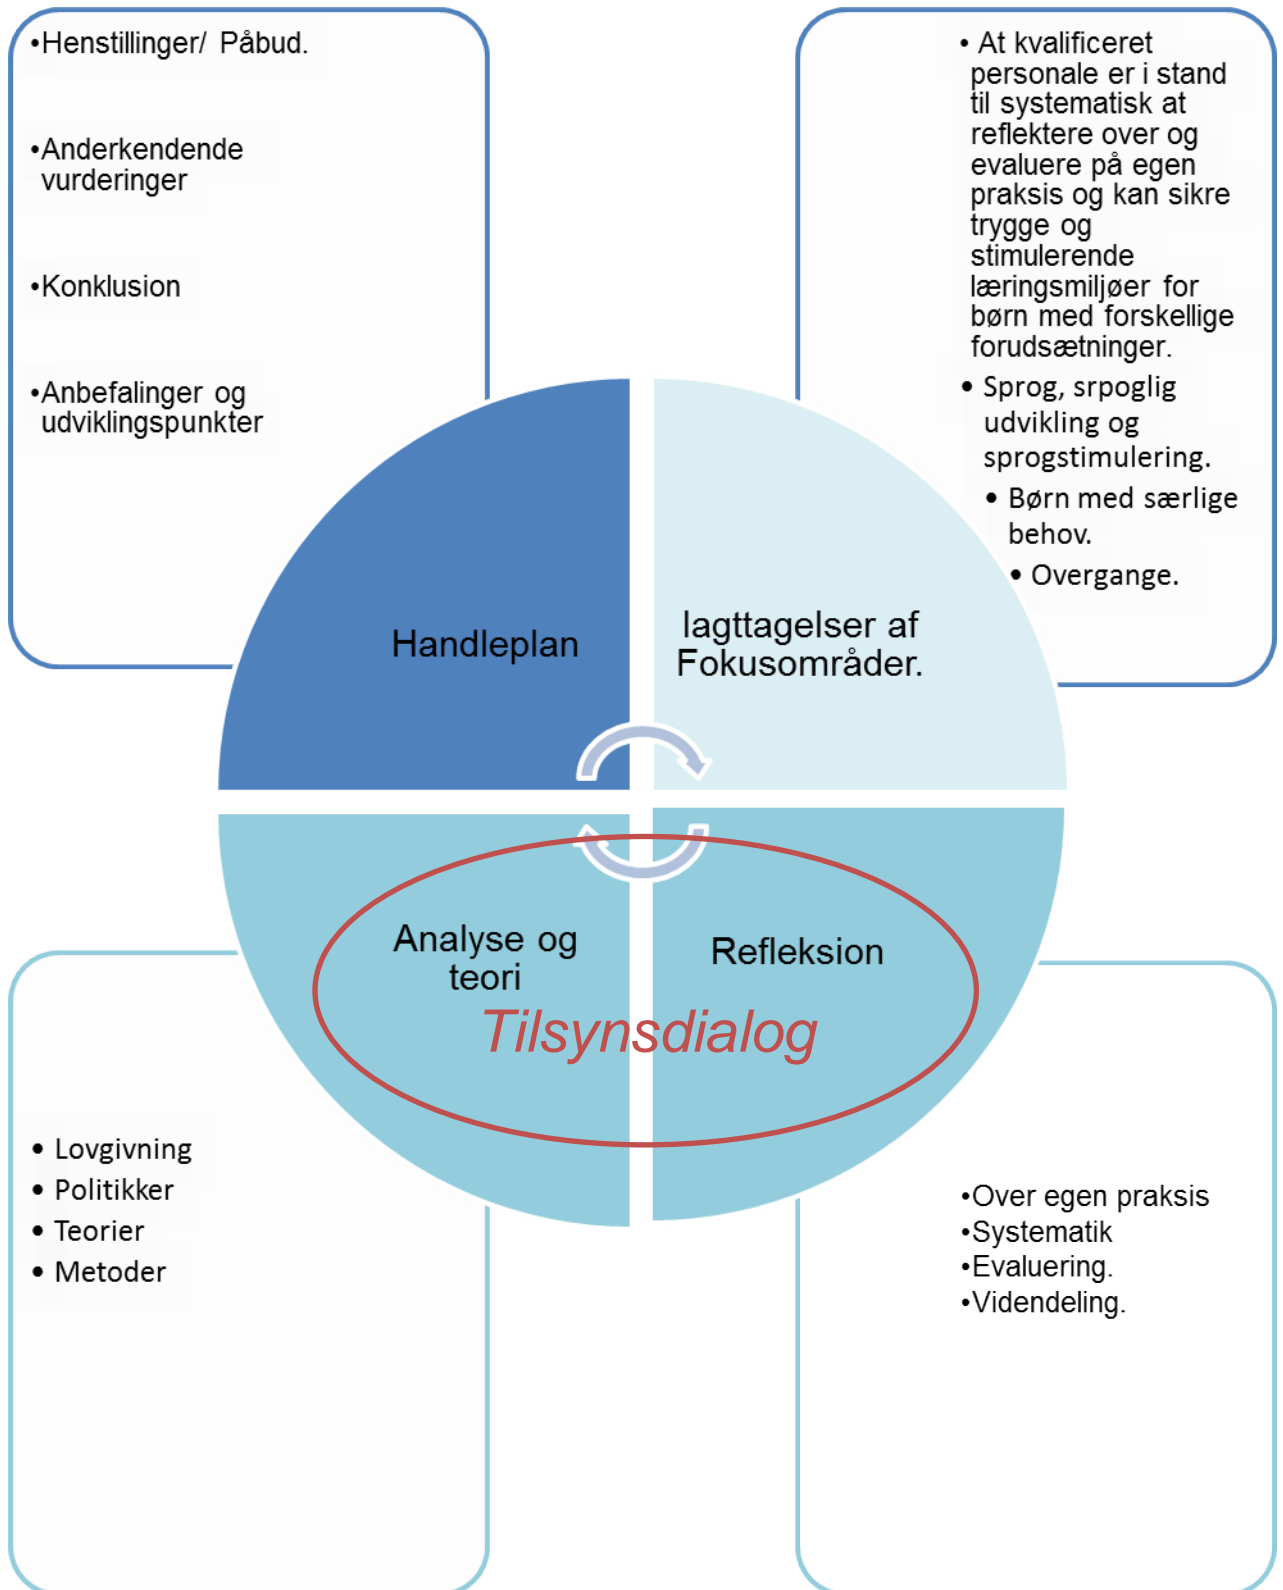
•Henstillinger/ Påbud.

•Anderkendende vurderinger

•Konklusion

•Anbefalinger og udviklingspunkter

• At kvalificeret personale er i stand til systematisk at reflektere over og evaluere på egen praksis og kan sikre trygge og stimulerende læringsmiljøer for børn med forskellige forudsætninger.

• Sprog, srpoglig udvikling og sprogstimulering.

• Børn med særlige behov.

• Overgange.

Handleplan

Iagttagelser af Fokusområder.

Analyse og teori

Refleksion

Tilsynsdialog

• Lovgivning
• Politikker
• Teorier
• Metoder

•Over egen praksis
•Systematik
•Evaluering.
•Videndeling.